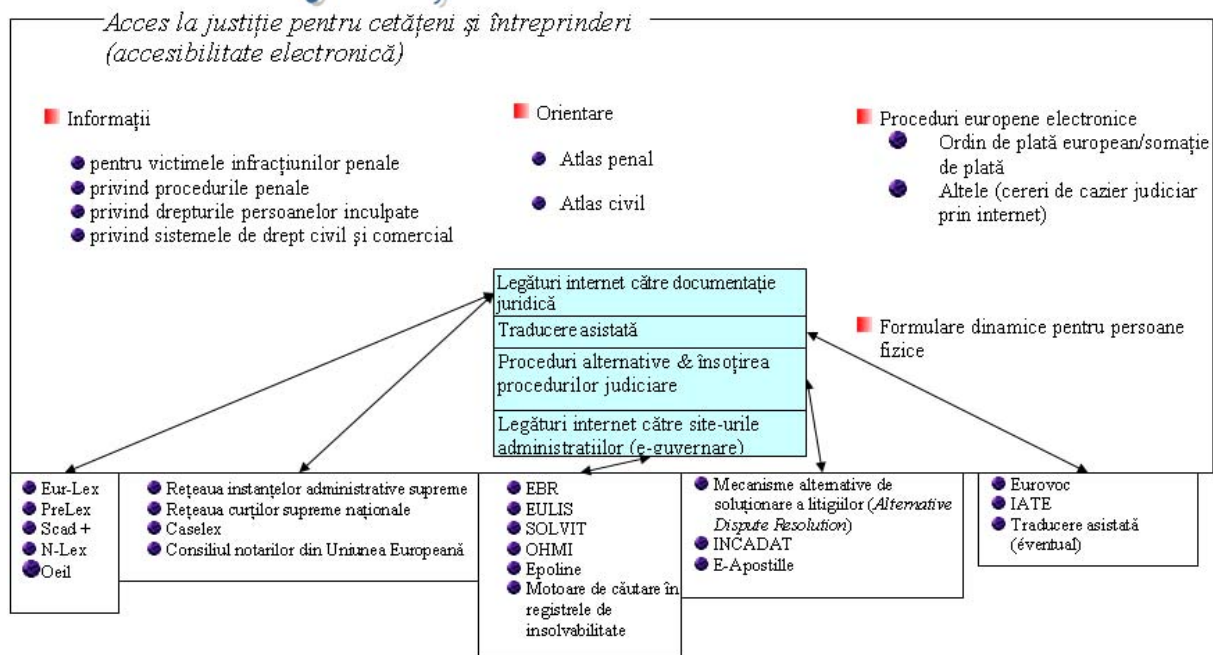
Acces la justiție pentru cetățeni și întreprinderi (accesibilitate electronică)

Informații

pentru victimele infracțiunilor penale
privind procedurile penale
privind drepturile persoanelor inculpate
privind sistemele de drept civil și comercial

Orientare

Atlas penal

Atlas civil

Proceduri europene electronice

Ordin de plată european/somație de plată

Altele (cereri de cazier judiciar prin internet)

Legături internet către documentație juridică

Traducere asistată

Proceduri alternative & însoțirea procedurilor judiciare

Legături internet către site-urile administrațiilor (e-guvernare)

Formulare dinamice pentru persoane fizice

Eur-Lex
PreLex
Scad +
N-Lex
Oeil

Rețeaua instanțelor administrative supreme
Rețeaua curților supreme naționale
Caselex
Consiliul notarilor din Uniunea Europeană

EBR
EULIS
SOLVIT
OHMI
Epoline
Motoare de căutare în registrele de insolvabilitate

Mecanisme alternative de soluționare a litigiilor (Alternative Dispute Resolution)
INCADAT
E-Apostille

Eurovoc
IATE
Traducere asistată (éventual)